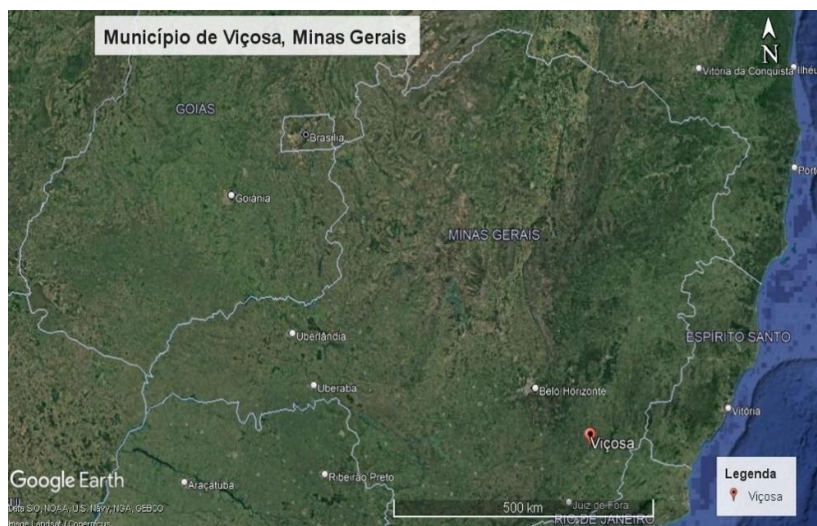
Município de Viçosa, Minas Gerais

N

Vitória da Conquista

Ilhéu

GOIAS

Brasília

Port

Goiânia

MINAS GERAIS

Uberlândia

ESPIRITO SANTO

Uberaba

Belo Horizonte

Vitória

Viçosa

Google Earth

Araçatuba

Ribeirão Preto

500 km

Juiz de Fora

RIO DE JANEIRO

Data SIO, NOAA, U.S. Navy, NGA, GEBCO

Image Landsat / Copernicus

Legenda

Viçosa